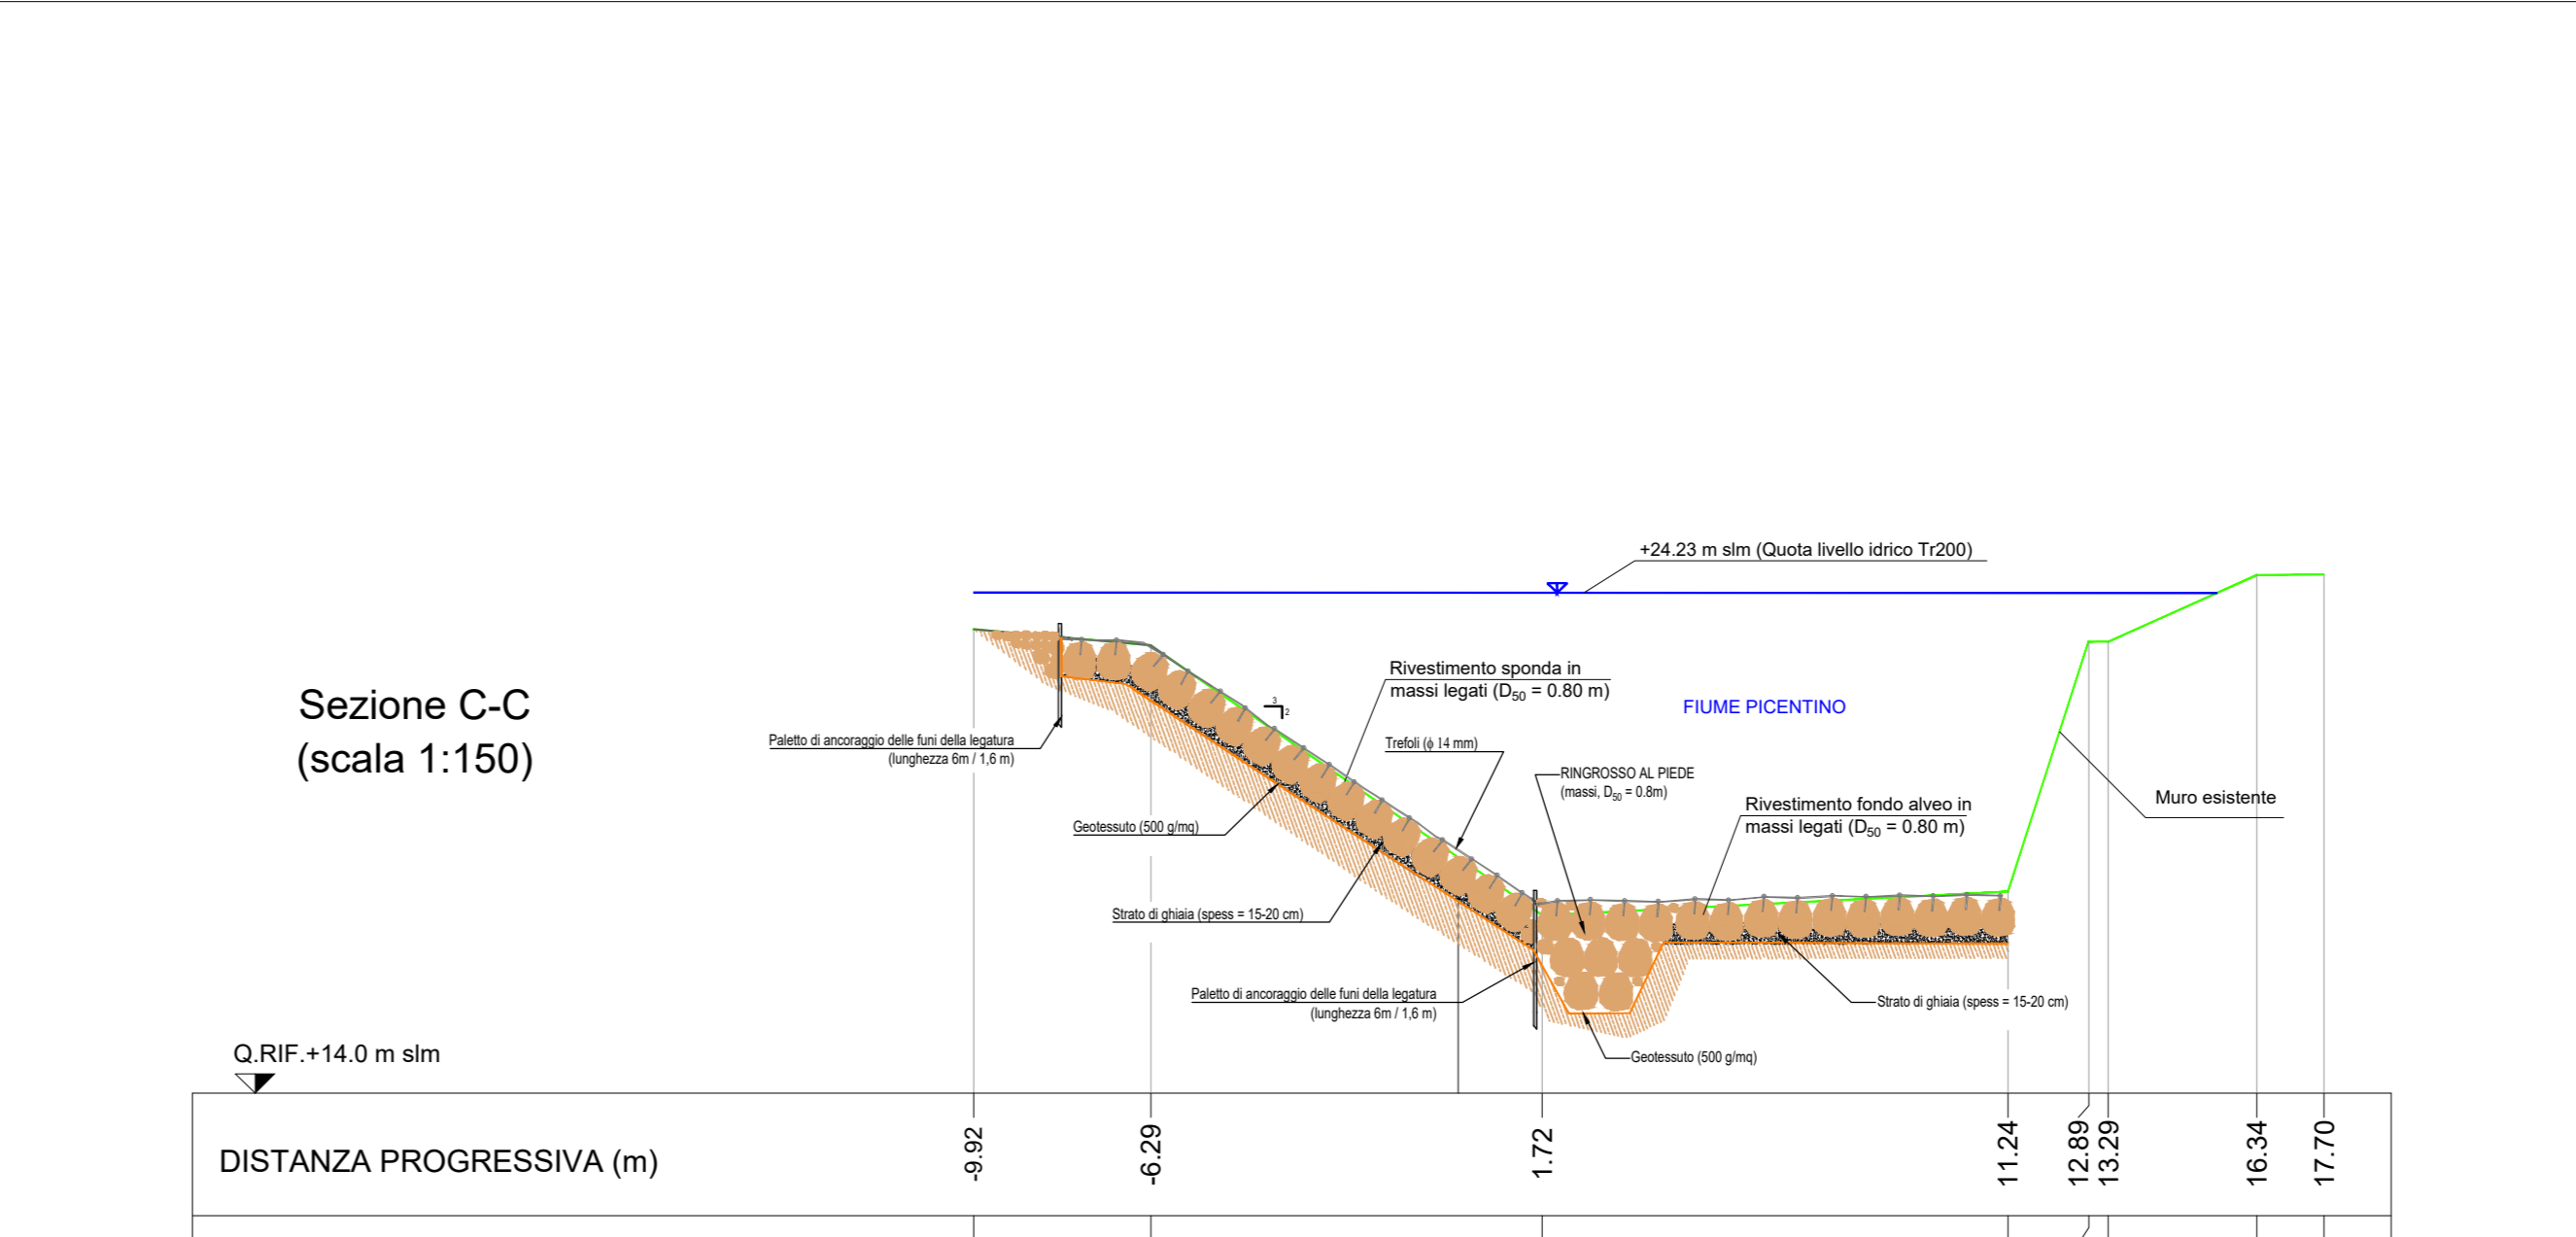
+24.23 m slm (Quota livello idrico Tr200)

Sezione C-C
(scala 1:150)

Rivestimento sponda in massi legati ($D_{50}$ = 0.80 m)

FIUME PICENTINO

Paletto di ancoraggio delle funi della legatura (lunghezza 6m / 1,6 m)

Trefoli (ϕ 14 mm)

RINGROSSO AL PIEDE (massi, $D_{50}$ = 0.8m)

Rivestimento fondo alveo in massi legati ($D_{50}$ = 0.80 m)

Muro esistente

Geotessuto (500 g/mq)

Strato di ghiaia (spess = 15-20 cm)

Paletto di ancoraggio delle funi della legatura (lunghezza 6m / 1,6 m)

Strato di ghiaia (spess = 15-20 cm)

Geotessuto (500 g/mq)

Q.RIF.+14.0 m slm

DISTANZA PROGRESSIVA (m)

-9.92
-6.29
1.72
11.24
12.89
13.29
16.34
17.70